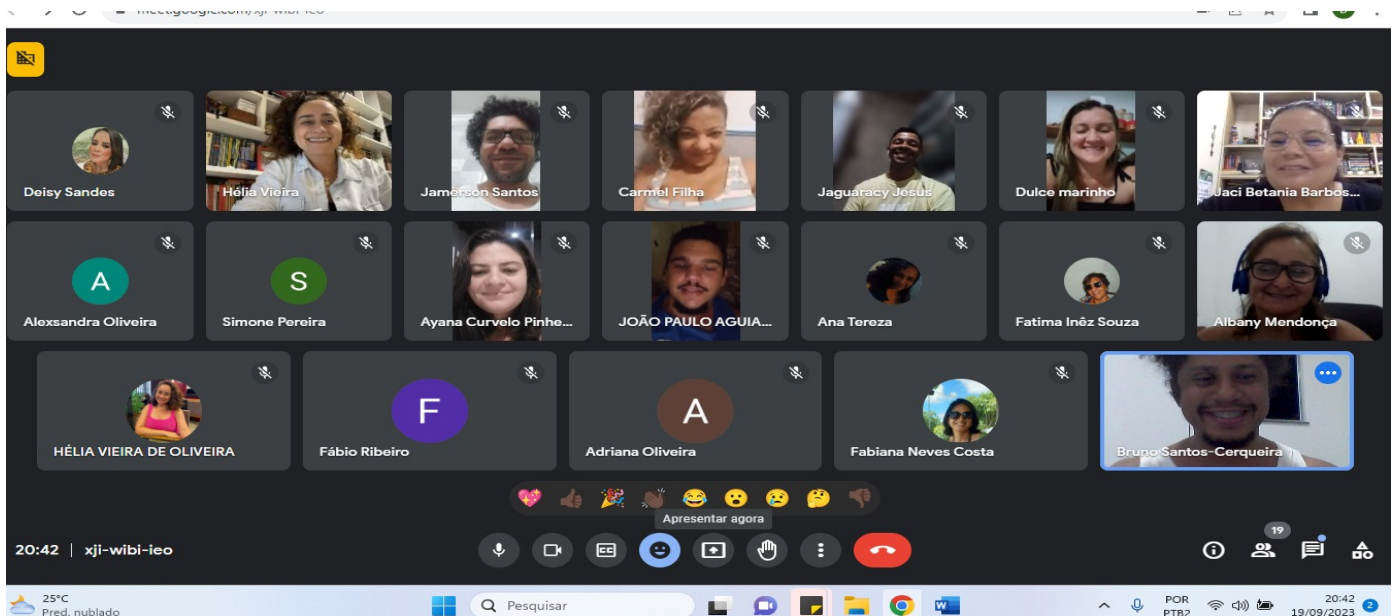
meet.google.com/xji-wibi-ieo

Deisy Sandes
Hélia Vieira
Jamerson Santos
Carmel Filha
Jaguaracy Jesus
Dulce marinho
Jaci Betania Barbos...

A
Alexsandra Oliveira
S
Simone Pereira
Ayana Curvelo Pinhe...
JOÃO PAULO AGUIA...
Ana Tereza
Fatima Inêz Souza
Albany Mendonça

HÉLIA VIEIRA DE OLIVEIRA
F
Fábio Ribeiro
A
Adriana Oliveira
Fabiana Neves Costa
Bruno Santos-Cerqueira

Apresentar agora

20:42 | xji-wibi-ieo

19

25°C
Pred. nublado
Pesquisar
POR PTB2
20:42
19/09/2023
2